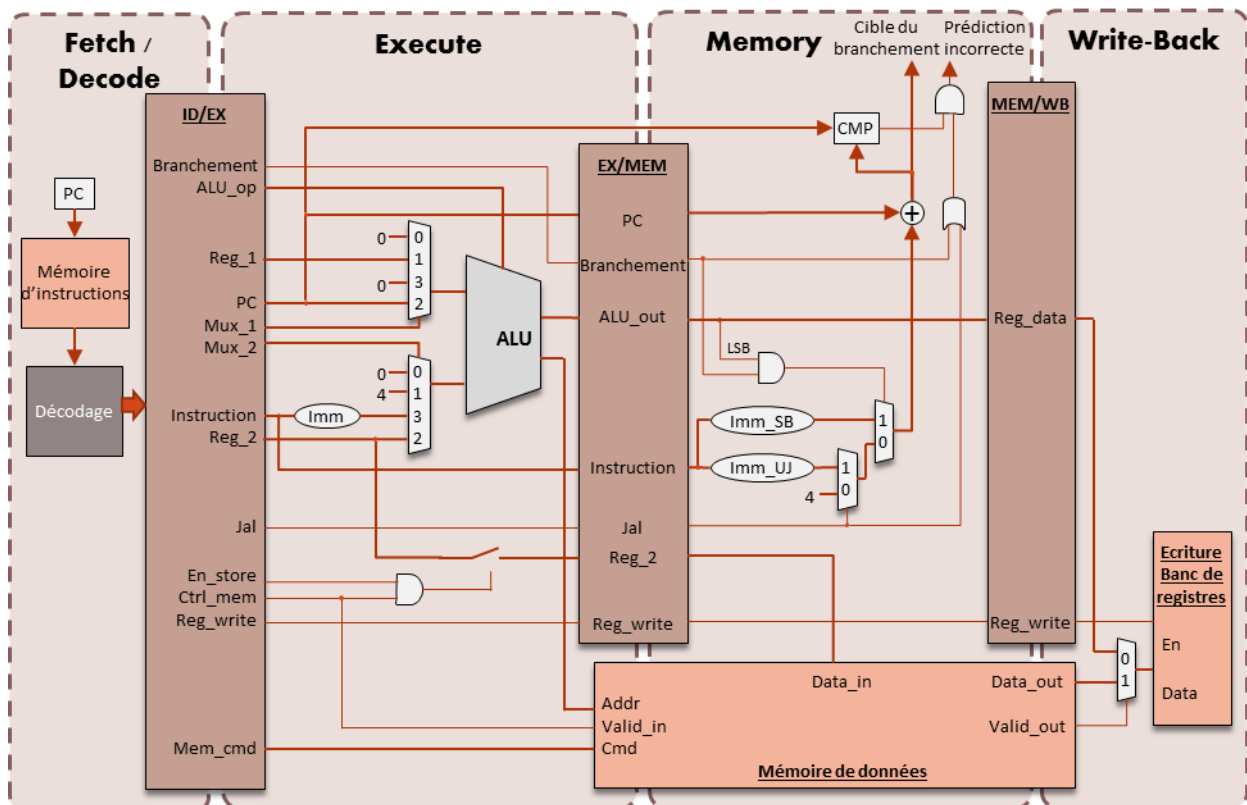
Fetch / Decode

Execute

Memory

Cible du branchement

Prédiction incorrecte

Write-Back

PC

Mémoire d'instructions

Décodage

ID/EX

Branchement
ALU_op
Reg_1
PC
Mux_1
Mux_2
Instruction
Reg_2
Jal
En_store
Ctrl_mem
Reg_write
Mem_cmd

0
1
3
2
0
0

0
1
3
2
0
4

Imm

ALU

EX/MEM

PC
Branchement
ALU_out
Instruction
Jal
Reg_2
Reg_write

CMP

LSB

Imm_SB
Imm_UJ
1
0
1
0
4

MEM/WB

Reg_data
Reg_write

Ecriture Banc de registres

En
Data

0
1

Data_in
Addr
Valid_in
Cmd
Data_out
Valid_out

Mémoire de données